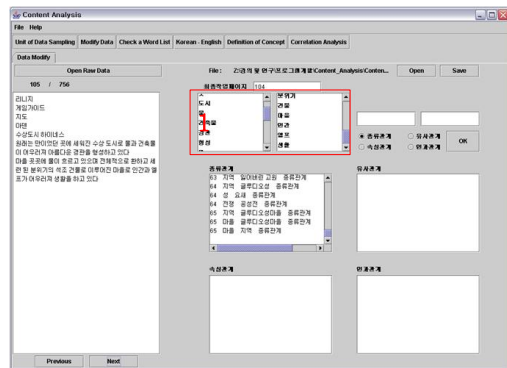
Content Analysis

File Help

Unit of Data Sampling | Modify Data | Check a Word List | Korean - English | Definition of Concept | Correlation Analysis

Data Modify

Open Raw Data

105 / 756

File : Z:\연구\프로그래밍\Content_Analysis\Conten...

Open

Save

최종작업페이지 104

리니지
게임가이드
지도
야판
수상도시 하이네스
원래는 만이었던 곳에 세워진 수상 도시로 물과 건축물이 어우러져 아름다운 경관을 형성하고 있다
마을 곳곳에 물이 흐르고 있으며 전체적으로 환하고 세련된 분위기의 색조 건물로 이루어진 마을로 인간과 엘프가 어우러져 생활을 하고 있다

도시
물
건축물
경관
형성

분위기
건물
마을
인간
엘프
생활

종류관계

유사관계

속성관계

인과관계

OK

종류관계
63 지역 말하는섬 고원 종류관계
64 지역 글루디오성 종류관계
64 성 요새 종류관계
64 건물 공성전 종류관계
65 지역 글루디오성마을 종류관계
65 지역 글루디오성마을 종류관계
65 마을 지역 종류관계

유사관계

속성관계

인과관계

Previous

Next